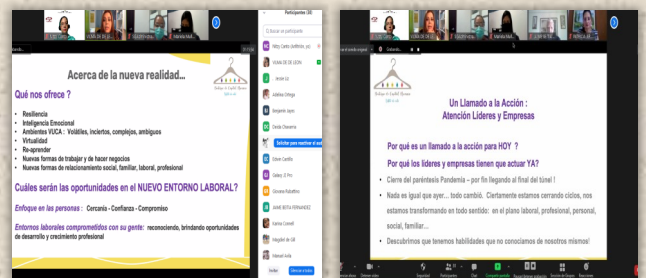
Participantes (38)

Acerca de la nueva realidad...

Qué nos ofrece ?

Resiliencia
Inteligencia Emocional
Ambientes VUCA : Volátiles, inciertos, complejos, ambiguos
Virtualidad
Re-aprender
Nuevas formas de trabajar y de hacer negocios
Nuevas formas de relacionamiento social, familiar, laboral, profesional

Cuáles serán las oportunidades en el NUEVO ENTORNO LABORAL?

Enfoque en las personas : Cercanía - Confianza - Compromiso

Entornos laborales comprometidos con su gente: reconociendo, brindando oportunidades de desarrollo y crecimiento profesional

VIANA DE DE LEON
Jessie Liz
Adelaisa Ortega
Benjamin Jayes
Claudia Chavarria
Solicitar para reactivar el audio
Edwin Castillo
Galaxy J2 Pro
Giovanni Rubattino
JAIME BOTIA FERNANDEZ
Katrina Crowell
Magaly de Gill
Maxwell Avila
Invitar
Silenciar a todos

Un Llamado a la Acción :
Atención Líderes y Empresas

Por qué es un llamado a la acción para HOY ?
Por qué los líderes y empresas tienen que actuar YA?

Cierre del paréntesis Pandemia – por fin llegando al final del túnel !

Nada es igual que ayer… todo cambió. Ciertamente estamos cerrando ciclos, nos estamos transformando en todo sentido: en el plano laboral, profesional, personal, social, familiar…

Descubrimos que tenemos habilidades que no conocíamos de nosotros mismos!